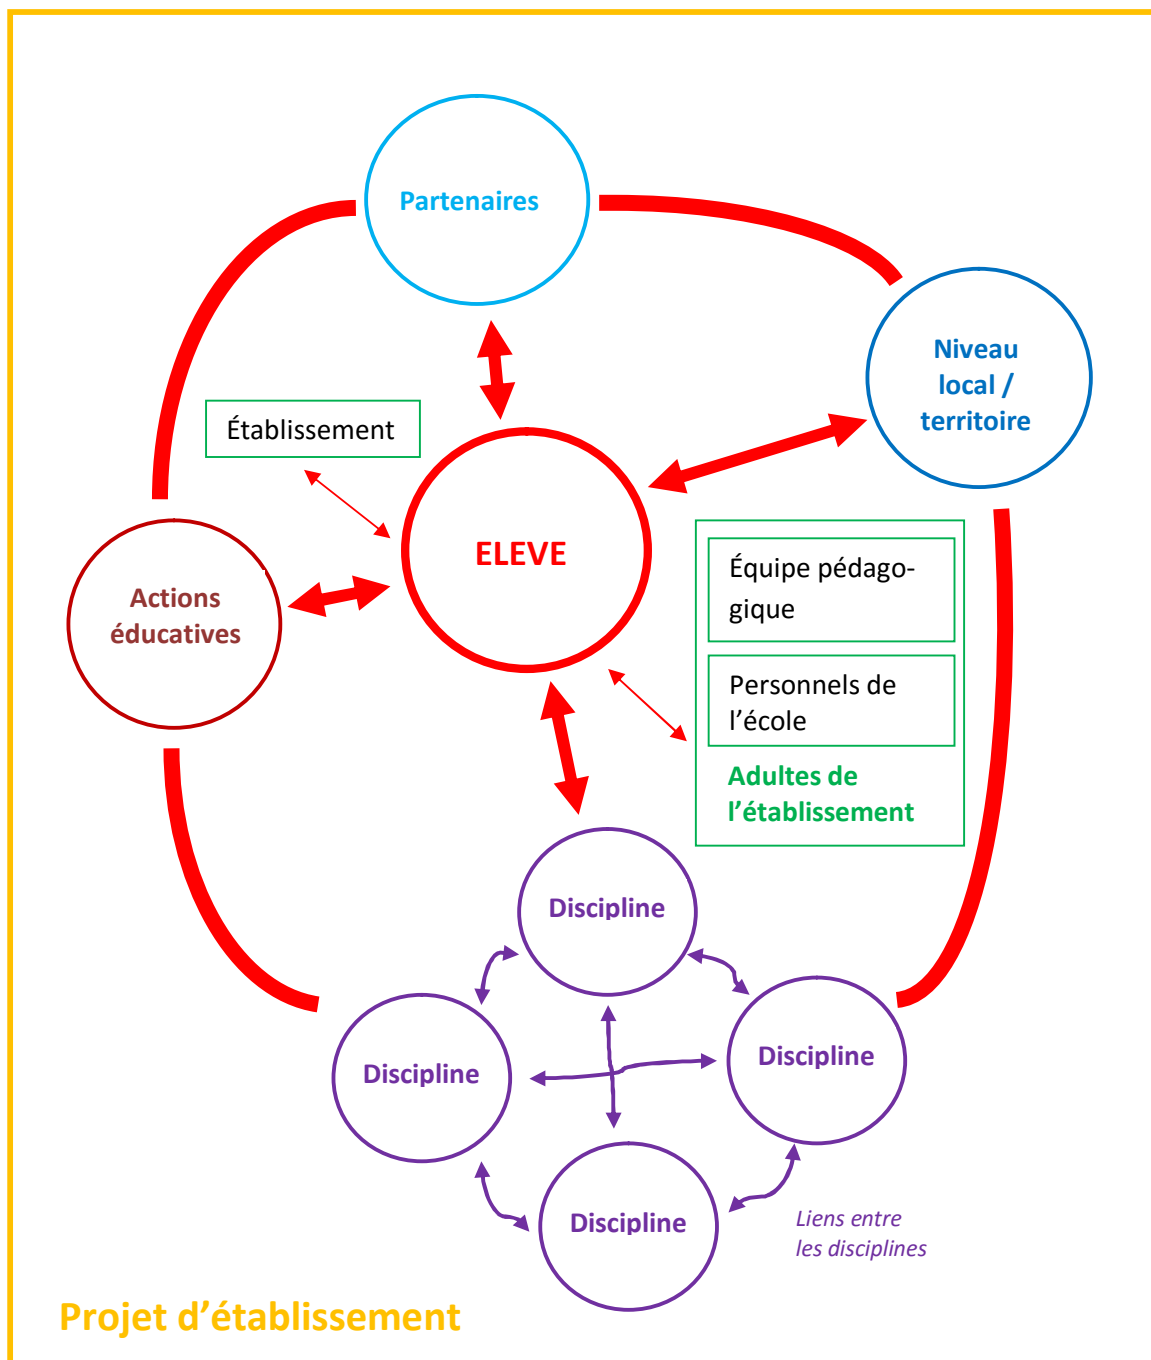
Partenaires

Niveau local / territoire

Établissement

ELEVE

Actions éducatives

Équipe pédagogique

Personnels de l'école

Adultes de l'établissement

Discipline

Discipline

Discipline

Discipline

Liens entre les disciplines

Projet d'établissement